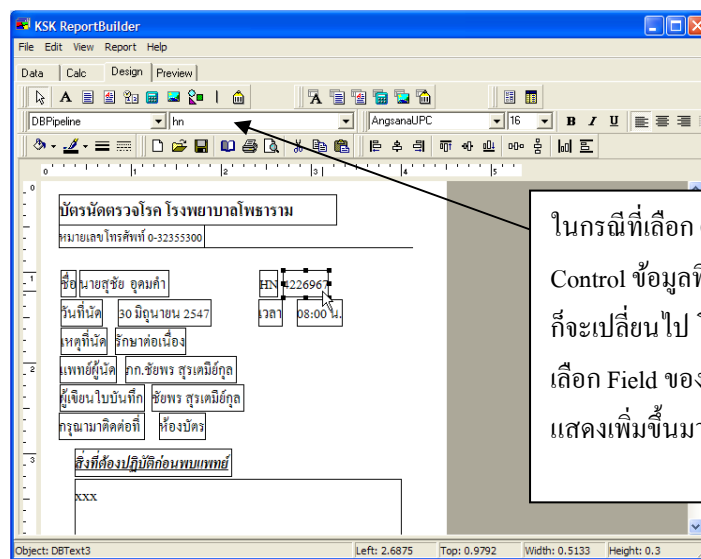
KSK ReportBuilder

File Edit View Report Help

Data | Calc | Design | Preview

DBPipeline | hn | AngsanaUPC | 16

0 1 2 3 4 5

บัตรนัดตรวจโรค โรงพยาบาลโพธาราม

หมายเลขโทรศัพท์ 0-32355300

ชื่อ นายสุชัย อุคมคำ

HN 226967

วันที่นัด 30 มิถุนายน 2547

เวลา 08:00 น.

เหตุที่นัด รักษาต่อเนื่อง

แพทย์ผู้นัด กก.ชัยพร สุรเตมีย์กุล

ผู้เขียนใบบันทึก ชัยพร สุรเตมีย์กุล

กรุณามาติดต่อที่ ห้องบัตร

สิ่งที่ต้องปฏิบัติก่อนพบแพทย์

xxx

ในกรณีที่เลือก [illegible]
Control ข้อมูลที่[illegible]
ก็จะเปลี่ยนไป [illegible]
เลือก Field ของ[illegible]
แสดงเพิ่มขึ้นมา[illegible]

Object: DBText3 | Left: 2.6875 | Top: 0.9792 | Width: 0.5133 | Height: 0.3